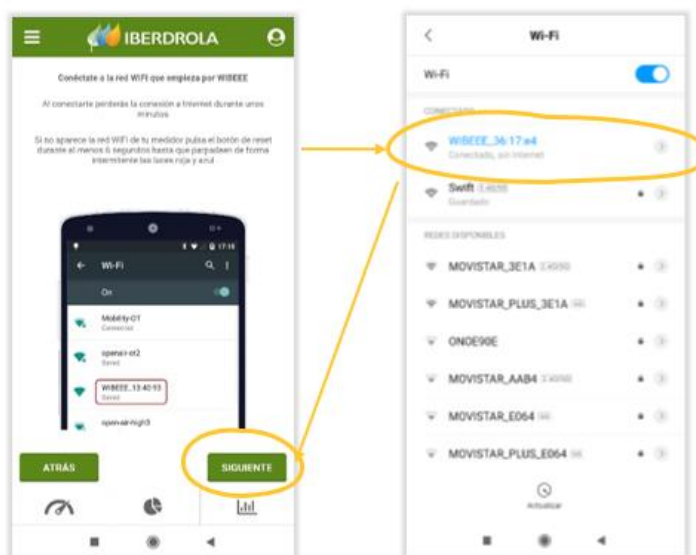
IBERDROLA

Conéctate a la red WIFI que empieza por WIBEEE

Al conectarte perderás la conexión a Internet durante unos minutos

Si no aparece la red WIFI de tu medidor pulsa el botón de reset durante al menos 6 segundos hasta que parpadeen de forma intermitente las luces roja y azul

17:16

Wi-Fi

On

Mobility-OT
Connected

openair-ot2
Saved

WIBEEE_13:40:93
Saved

open-air-high3

ATRÁS

SIGUIENTE

Wi-Fi

Wi-Fi

CONECTADO

WIBEEE_36:17:e4
Conectado, sin internet

Swift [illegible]
Guardado

REDES DISPONIBLES

MOVISTAR_3E1A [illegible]

MOVISTAR_PLUS_3E1A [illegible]

ONOE90E

MOVISTAR_AAB4 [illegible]

MOVISTAR_E064 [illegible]

MOVISTAR_PLUS_E064 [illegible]

Actualizar